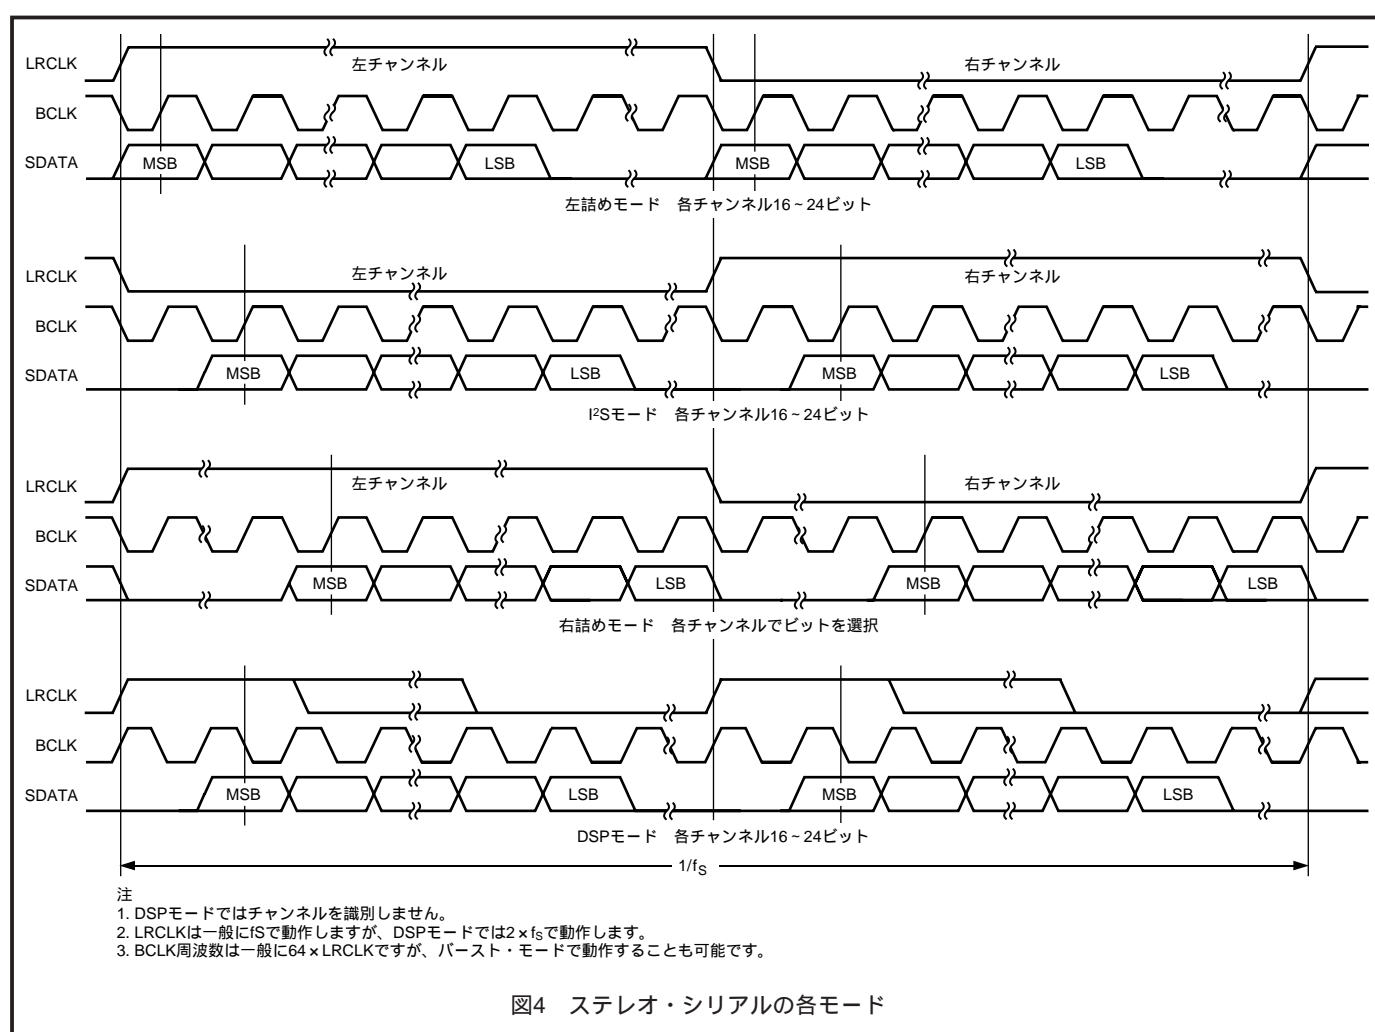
LRCLK
左チャンネル
右チャンネル
BCLK
SDATA
MSB
LSB
MSB
LSB
左詰めモード　各チャンネル16～24ビット

LRCLK
左チャンネル
右チャンネル
BCLK
SDATA
MSB
LSB
MSB
LSB
I$^2$Sモード　各チャンネル16～24ビット

LRCLK
左チャンネル
右チャンネル
BCLK
SDATA
MSB
LSB
MSB
LSB
右詰めモード　各チャンネルでビットを選択

LRCLK
BCLK
SDATA
MSB
LSB
MSB
LSB
DSPモード　各チャンネル16～24ビット

1/f$_S$

注
1. DSPモードではチャンネルを識別しません。
2. LRCLKは一般にfSで動作しますが、DSPモードでは2×f$_S$で動作します。
3. BCLK周波数は一般に64×LRCLKですが、バースト・モードで動作することも可能です。

図4　ステレオ・シリアルの各モード